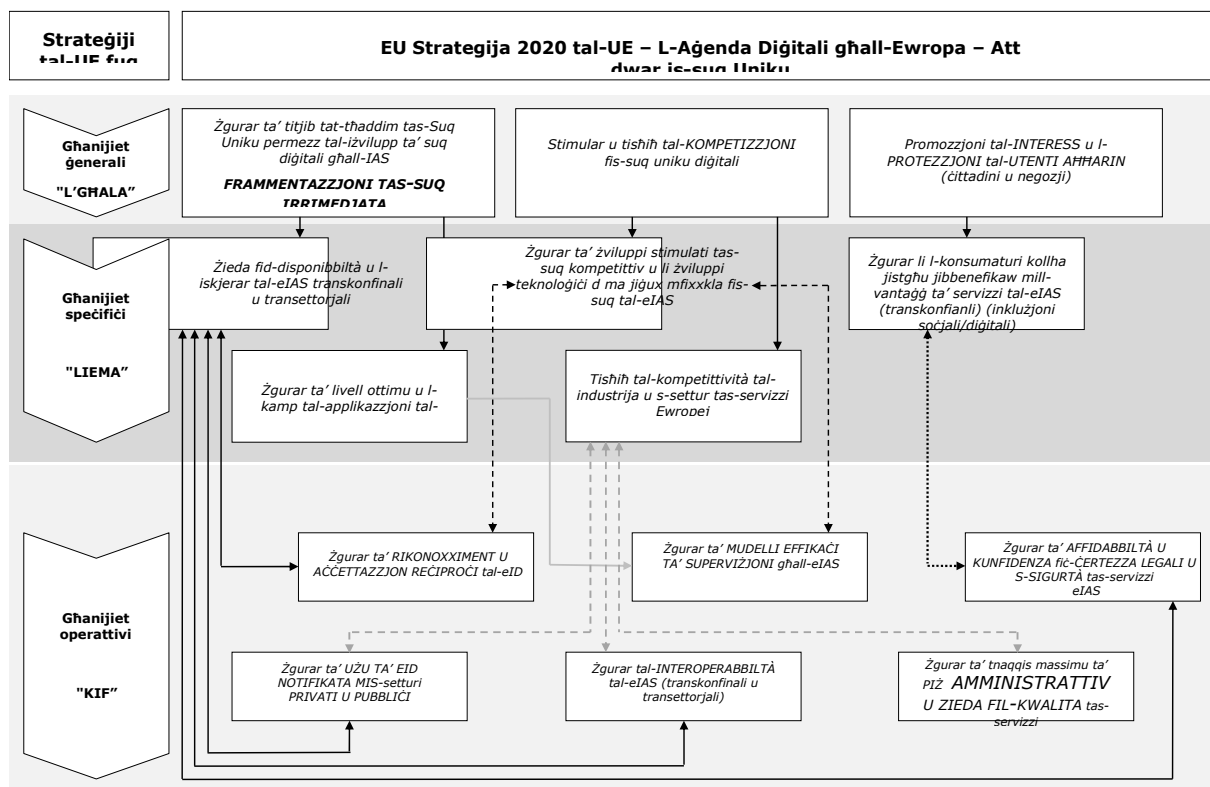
Strateġiji tal-UE fuq

EU Strateġija 2020 tal-UE – L-Aġenda Diġitali għall-Ewropa – Att dwar is-suq Uniku

Għanijiet ġenerali

"L'GĦALA"

Żgurar ta' titjib tat-tħaddim tas-Suq Uniku permezz tal-iżvilupp ta' suq diġitali għall-IAS

FRAMMENTAZZJONI TAS-SUQ IRRIMEDJATA

Stimular u tisħiħ tal-KOMPETIZZJONI fis-suq uniku diġitali

Promozzjoni tal-INTERESS u l-PROTEZZJONI tal-UTENTI AĦĦARIN (ċittadini u negozji)

Għanijiet speċifiċi

"LIEMA"

Żieda fid-disponibbiltà u l-iskjerar tal-eIAS transkonfinali u transettorjali

Żgurar ta' żviluppi stimulati tas-suq kompetittiv u li żviluppi teknoloġiċi d ma jiġux mfixxkla fis-suq tal-eIAS

Żgurar li l-konsumaturi kollha jistgħu jibbenefikaw mill-vantaġġ ta' servizzi tal-eIAS (transkonfianli) (inklużjoni soċjali/diġitali)

Żgurar ta' livell ottimu u l-kamp tal-applikazzjoni tal-

Tisħiħ tal-kompetittività tal-industrija u s-settur tas-servizzi Ewropej

Għanijiet operattivi

"KIF"

Żgurar ta' RIKONOXXIMENT U AĊĊETTAZZJON REĊIPROĊI tal-eID

Żgurar ta' MUDELLI EFFIKAĊI TA' SUPERVIŻJONI għall-eIAS

Żgurar ta' AFFIDABBILTÀ U KUNFIDENZA fiċ-ĊERTEZZA LEGALI U S-SIGURTÀ tas-servizzi eIAS

Żgurar ta' UŻU TA' EID NOTIFIKATA MIS-setturi PRIVATI U PUBBLIĊI

Żgurar tal-INTEROPERABBILTÀ tal-eIAS (transkonfinali u transettorjali)

Żgurar ta' tnaqqis massimu ta' PIŻ AMMINISTRATTIV U ZIEDA FIL-KWALITA tas-servizzi